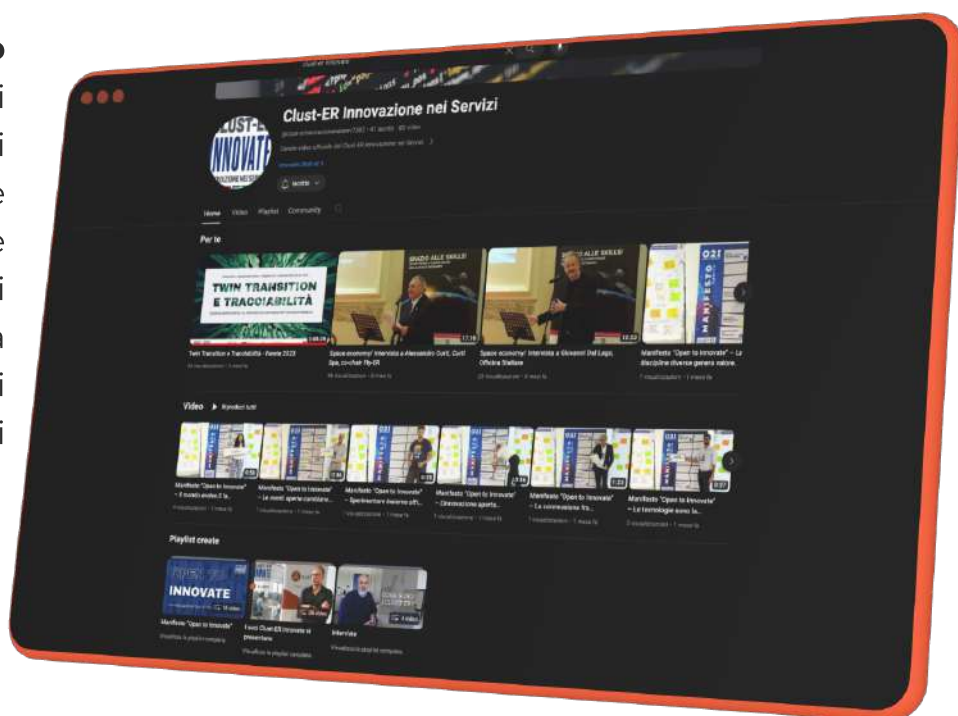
Clust-ER Innovazione nei Servizi

CLUST-ER INNOVATE

Iscritto

Home Video Playlist Community

Per te

TWIN TRANSITION E TRACCIABILITÀ

Twin Transition e Tracciabilità - Evento 2023

Space economy! Intervista a Alessandro Curti, Curti Spa, co-chair Tb-ER

Space economy! Intervista a Giovanni Dal Lago, Officina Stellare

Manifesto "Open to Innovate" – Le discipline diverse generano...

Video ▶ Riproduci tutti

Manifesto "Open to Innovate" – Il mondo evolve, E la...

Manifesto "Open to Innovate" – Le menti aperte cambiano...

Manifesto "Open to Innovate" – Sperimentare insieme offr...

Manifesto "Open to Innovate" – L'innovazione aperta...

Manifesto "Open to Innovate" – La connessione tra...

Manifesto "Open to Innovate" – Le tecnologie sono la...

Playlist create

INNOVATE

Manifesto "Open to Innovate"

Visualizza la playlist completa

I soci Clust-ER Innovate si presentano

Visualizza la playlist completa

Interviste

Visualizza la playlist completa